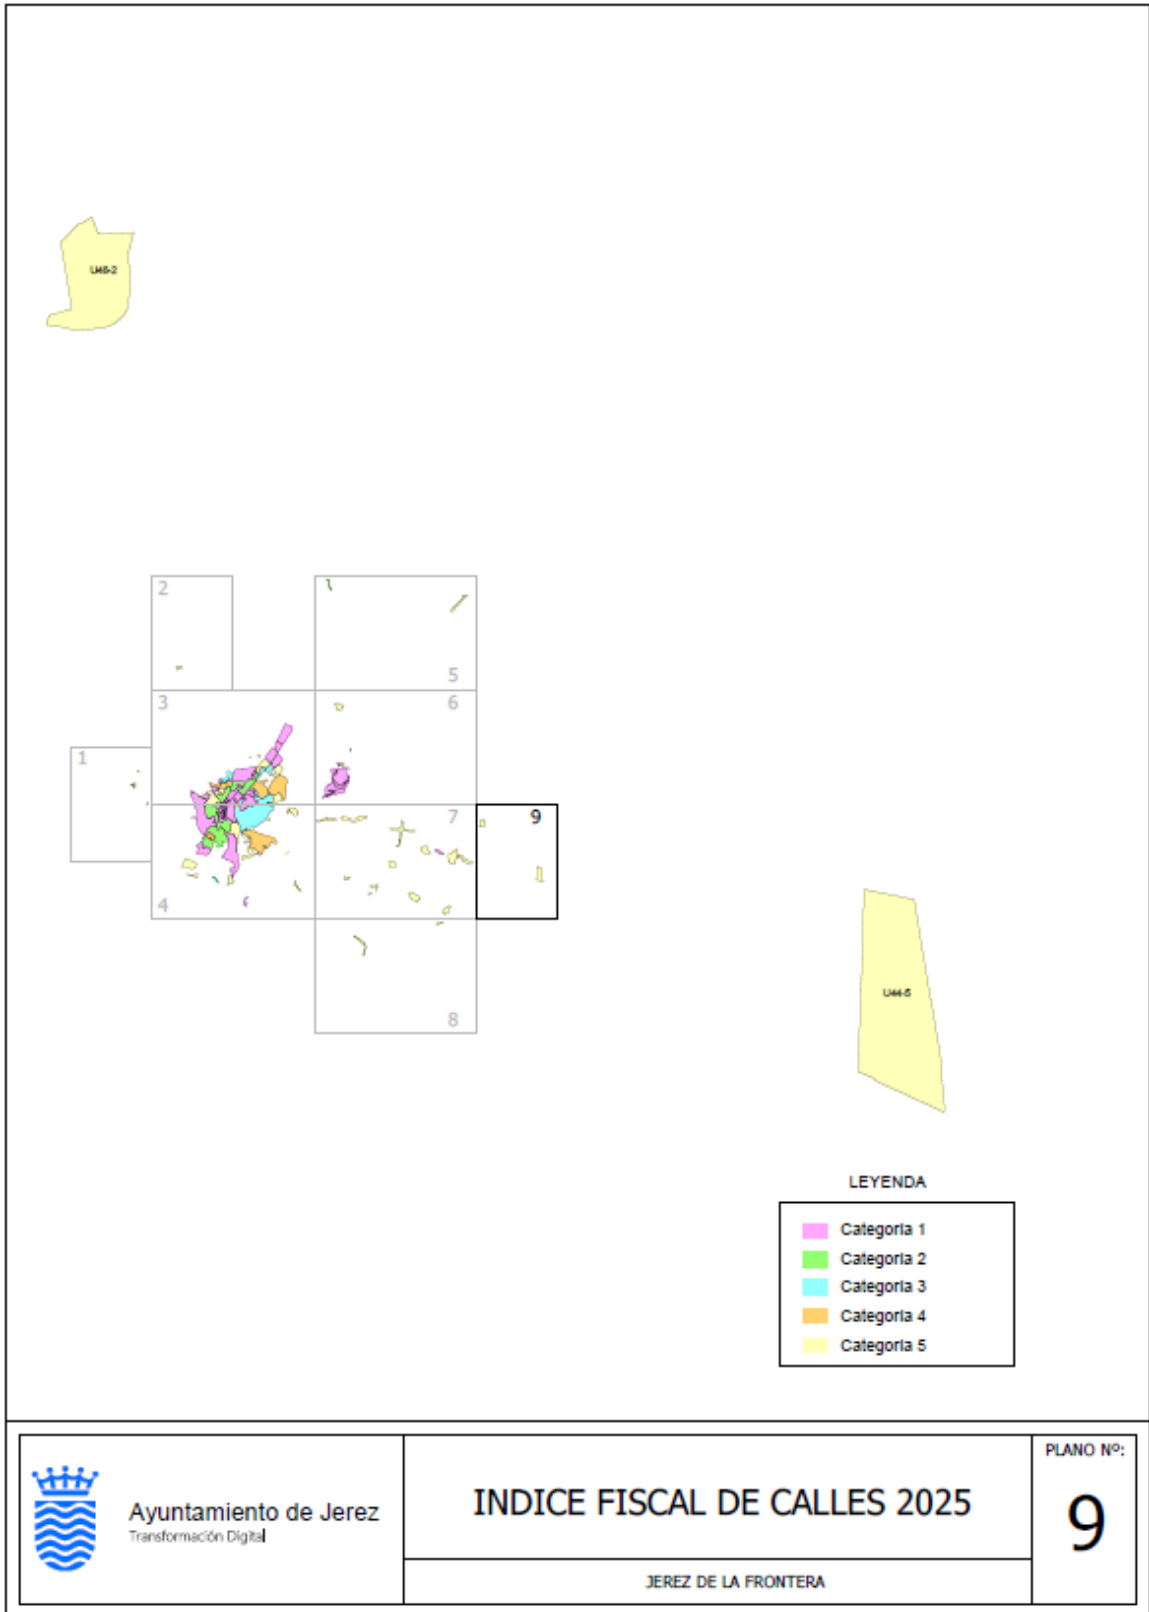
U46-2

2

5

3

6

1

7

9

4

8

U44-5

LEYENDA

Categoria 1
Categoria 2
Categoria 3
Categoria 4
Categoria 5

Ayuntamiento de Jerez
Transformación Digital

INDICE FISCAL DE CALLES 2025

JEREZ DE LA FRONTERA

PLANO Nº:

9